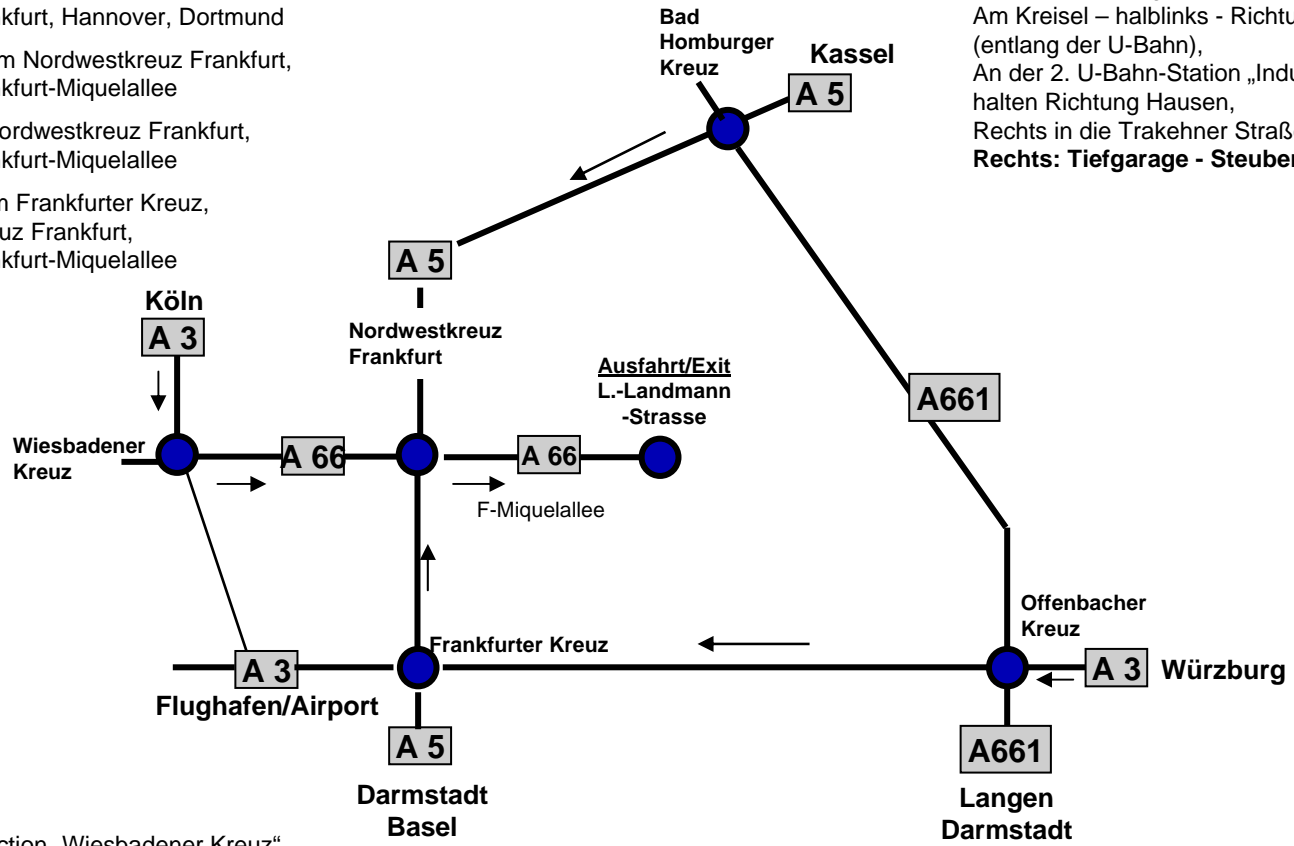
kfurt, Hannover, Dortmund

m Nordwestkreuz Frankfurt, kfurt-Miquelallee

ordwestkreuz Frankfurt, kfurt-Miquelallee

n Frankfurter Kreuz, uz Frankfurt, kfurt-Miquelallee

Am Kreisel – halblinks - Richtu (entlang der U-Bahn),
An der 2. U-Bahn-Station „Indu halten Richtung Hausen,
Rechts in die Trakehner Straß
**Rechts: Tiefgarage - Steuber**

Bad Homburger Kreuz

Kassel

A 5

A 5

Köln

A 3

Nordwestkreuz Frankfurt

Ausfahrt/Exit L.-Landmann -Strasse

A661

Wiesbadener Kreuz

A 66

A 66

F-Miquelallee

Offenbacher Kreuz

Frankfurter Kreuz

A 3

Flughafen/Airport

A 3

Würzburg

A 5

A661

Darmstadt Basel

Langen Darmstadt

ction „Wiesbadener Kreuz“